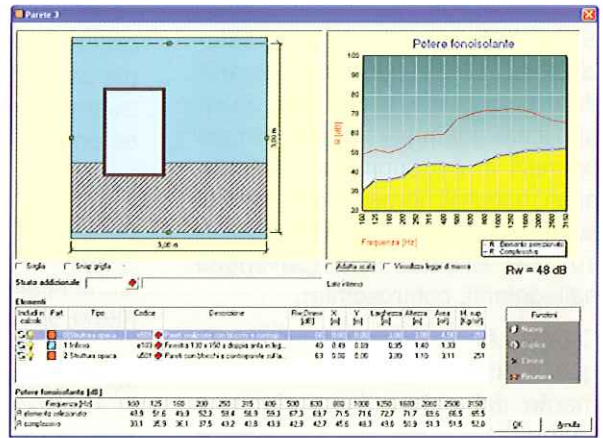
Parete 3

5,00 m

3,00 m

Potere fonoisolante

R [dB]

100
90
80
70
60
50
40
30
20

100 125 160 200 250 315 400 500 630 800 1000 1250 1600 2000 2500 3150

Frequenza [Hz]

R Elemento selezionato
R Complessivo

Rw = 48 dB

Griglia  Snap griglia  Adatta scala  Visualizza legge di massa

Strato addizionale  Lato interno

Elementi

| Includi in calcolo | Part | Tipo | Codice | Descrizione | Rw Dnew [dB] | X [m] | Y [m] | Larghezza [m] | Altezza [m] | Area [m²] | M. sup. [kg/m²] |
|---|---|---|---|---|---|---|---|---|---|---|---|
| | | 0 Struttura opaca | s501 | Pareti realizzate con blocchi e contropar... | 50 | 0,00 | 0,00 | 5,00 | 3,00 | 15,00 | 251 |
| | | 1 Infisso | e103 | Finestra 130 x 150 a doppia anta in leg... | 40 | 0,49 | 0,89 | 0,95 | 1,40 | 1,33 | 0 |
| | | 2 Struttura opaca | s501 | Pareti con blocchi e contropareti a ful... | 63 | 0,00 | 0,00 | 3,70 | 1,10 | 3,11 | 251 |

Funzioni
Nuovo
Copia
Elimina
Rinumera

Potere fonoisolante [dB]

| Frequenza [Hz] | 100 | 125 | 160 | 200 | 250 | 315 | 400 | 500 | 630 | 800 | 1000 | 1250 | 1600 | 2000 | 2500 | 3150 |
|---|---|---|---|---|---|---|---|---|---|---|---|---|---|---|---|---|
| R elemento selezionato | 43,9 | 51,6 | 49,9 | 52,3 | 58,4 | 58,9 | 59,3 | 67,3 | 63,7 | 71,5 | 71,6 | 72,7 | 71,7 | 69,6 | 65,5 | 65,5 |
| R complessivo | 33,1 | 35,9 | 36,1 | 37,5 | 43,2 | 43,8 | 43,9 | 42,9 | 42,7 | 45,6 | 48,3 | 49,6 | 50,9 | 51,3 | 51,5 | 52,0 |

OK  Annulla